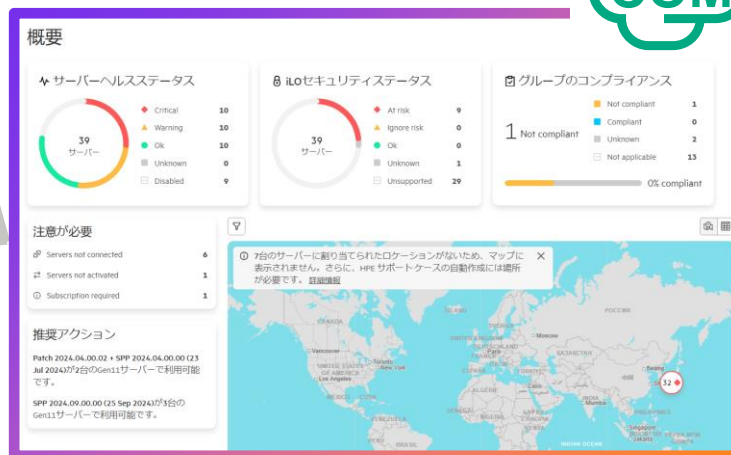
概要

サーバーヘルスステータス

39
サーバー

Critical 10
Warning 10
Ok 10
Unknown 0
Disabled 9

iLOセキュリティステータス

39
サーバー

At risk 9
Ignore risk 0
Ok 0
Unknown 1
Unsupported 29

グループのコンプライアンス

1 Not compliant

Not compliant 1
Compliant 0
Unknown 2
Not applicable 13

0% compliant

注意が必要

Servers not connected 6
Servers not activated 1
Subscription required 1

推奨アクション

Patch 2024.04.00.02 + SPP 2024.04.00.00 (23 Jul 2024)が2台のGen11サーバーで利用可能です。

SPP 2024.09.00.00 (25 Sep 2024)が3台のGen11サーバーで利用可能です。

7台のサーバーに割り当てられたロケーションがないため、マップに表示されません。さらに、HPE サポートケースの自動作成には場所が必要です。 詳細情報

32